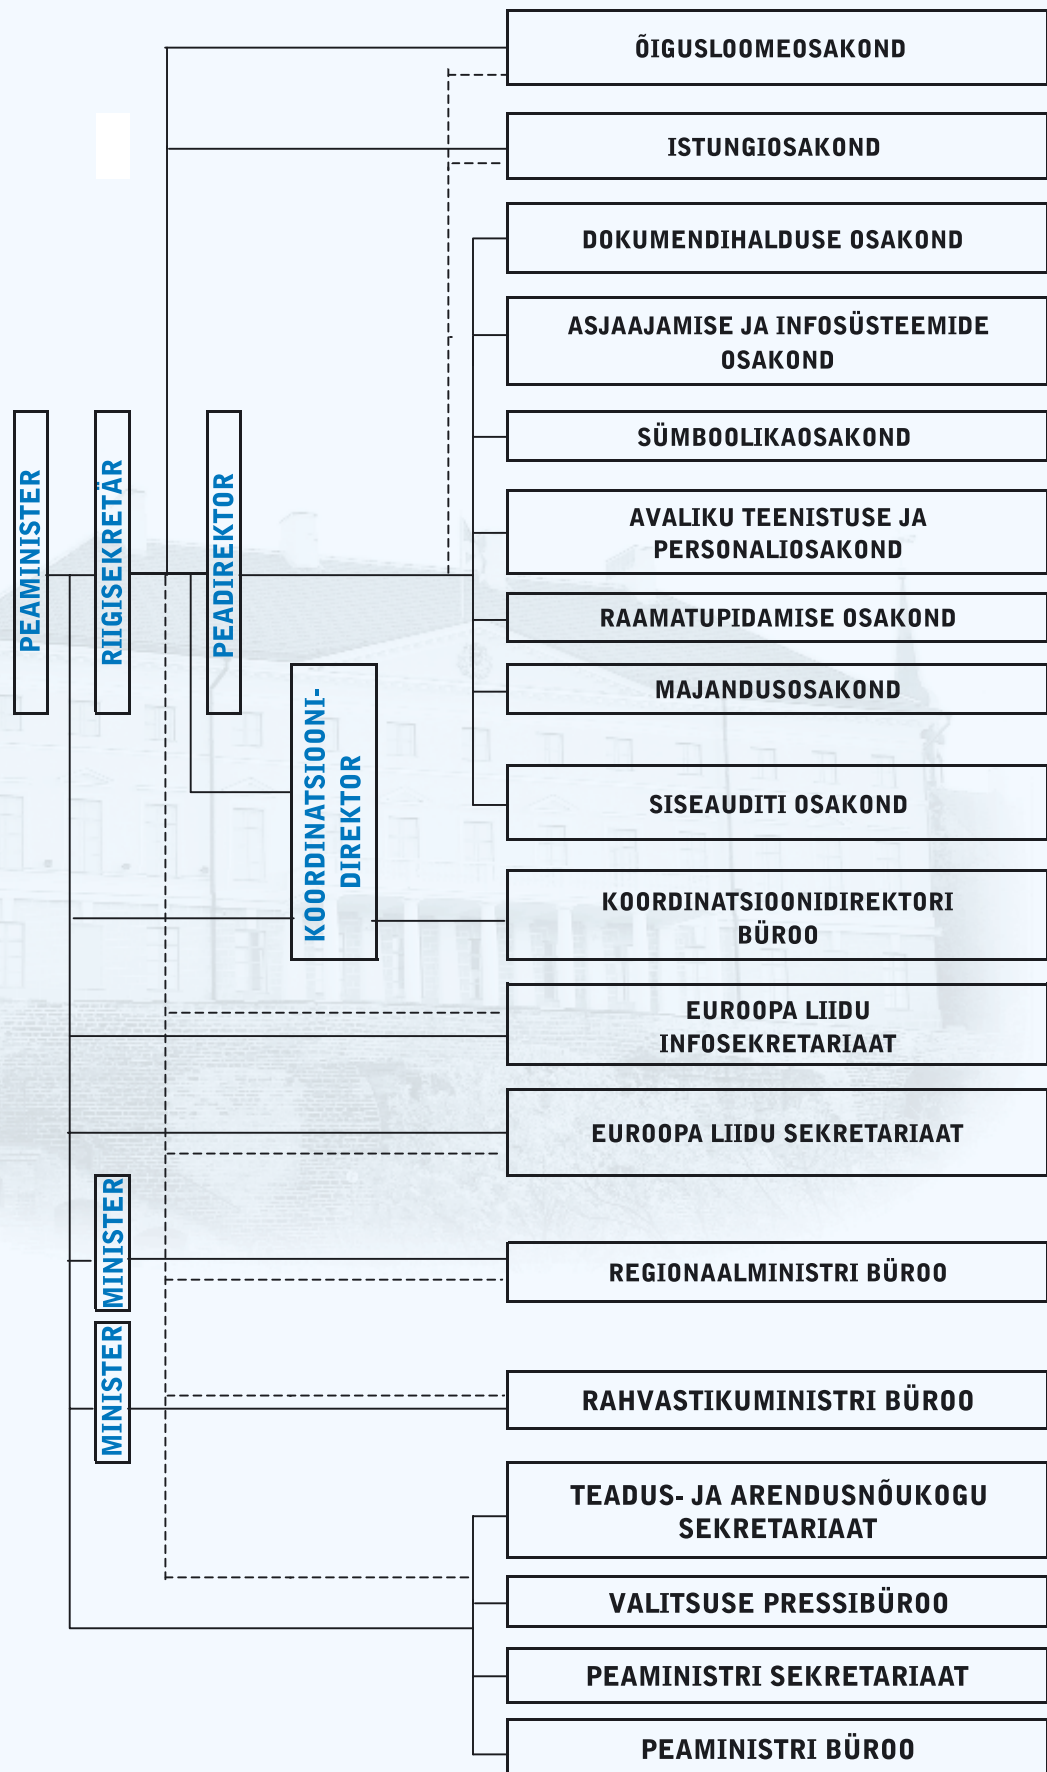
PEAMINISTER

RIIGISEKRETÄR

PEADIREKTOR

KOORDINATSIOONIDIREKTOR

MINISTER

MINISTER

ÕIGUSLOOMEOSAKOND

ISTUNGIOSAKOND

DOKUMENDIHALDUSE OSAKOND

ASJAAJAMISE JA INFOSÜSTEEMIDE OSAKOND

SÜMBOOLIKAOSAKOND

AVALIKU TEENISTUSE JA PERSONALIOSAKOND

RAAMATUPIDAMISE OSAKOND

MAJANDUSOSAKOND

SISEAUDITI OSAKOND

KOORDINATSIOONIDIREKTORI BÜROO

EUROOPA LIIDU INFOSEKRETARIAAT

EUROOPA LIIDU SEKRETARIAAT

REGIONAALMINISTRI BÜROO

RAHVASTIKUMINISTRI BÜROO

TEADUS- JA ARENDUSNÕUKOGU SEKRETARIAAT

VALITSUSE PRESSIBÜROO

PEAMINISTRI SEKRETARIAAT

PEAMINISTRI BÜROO